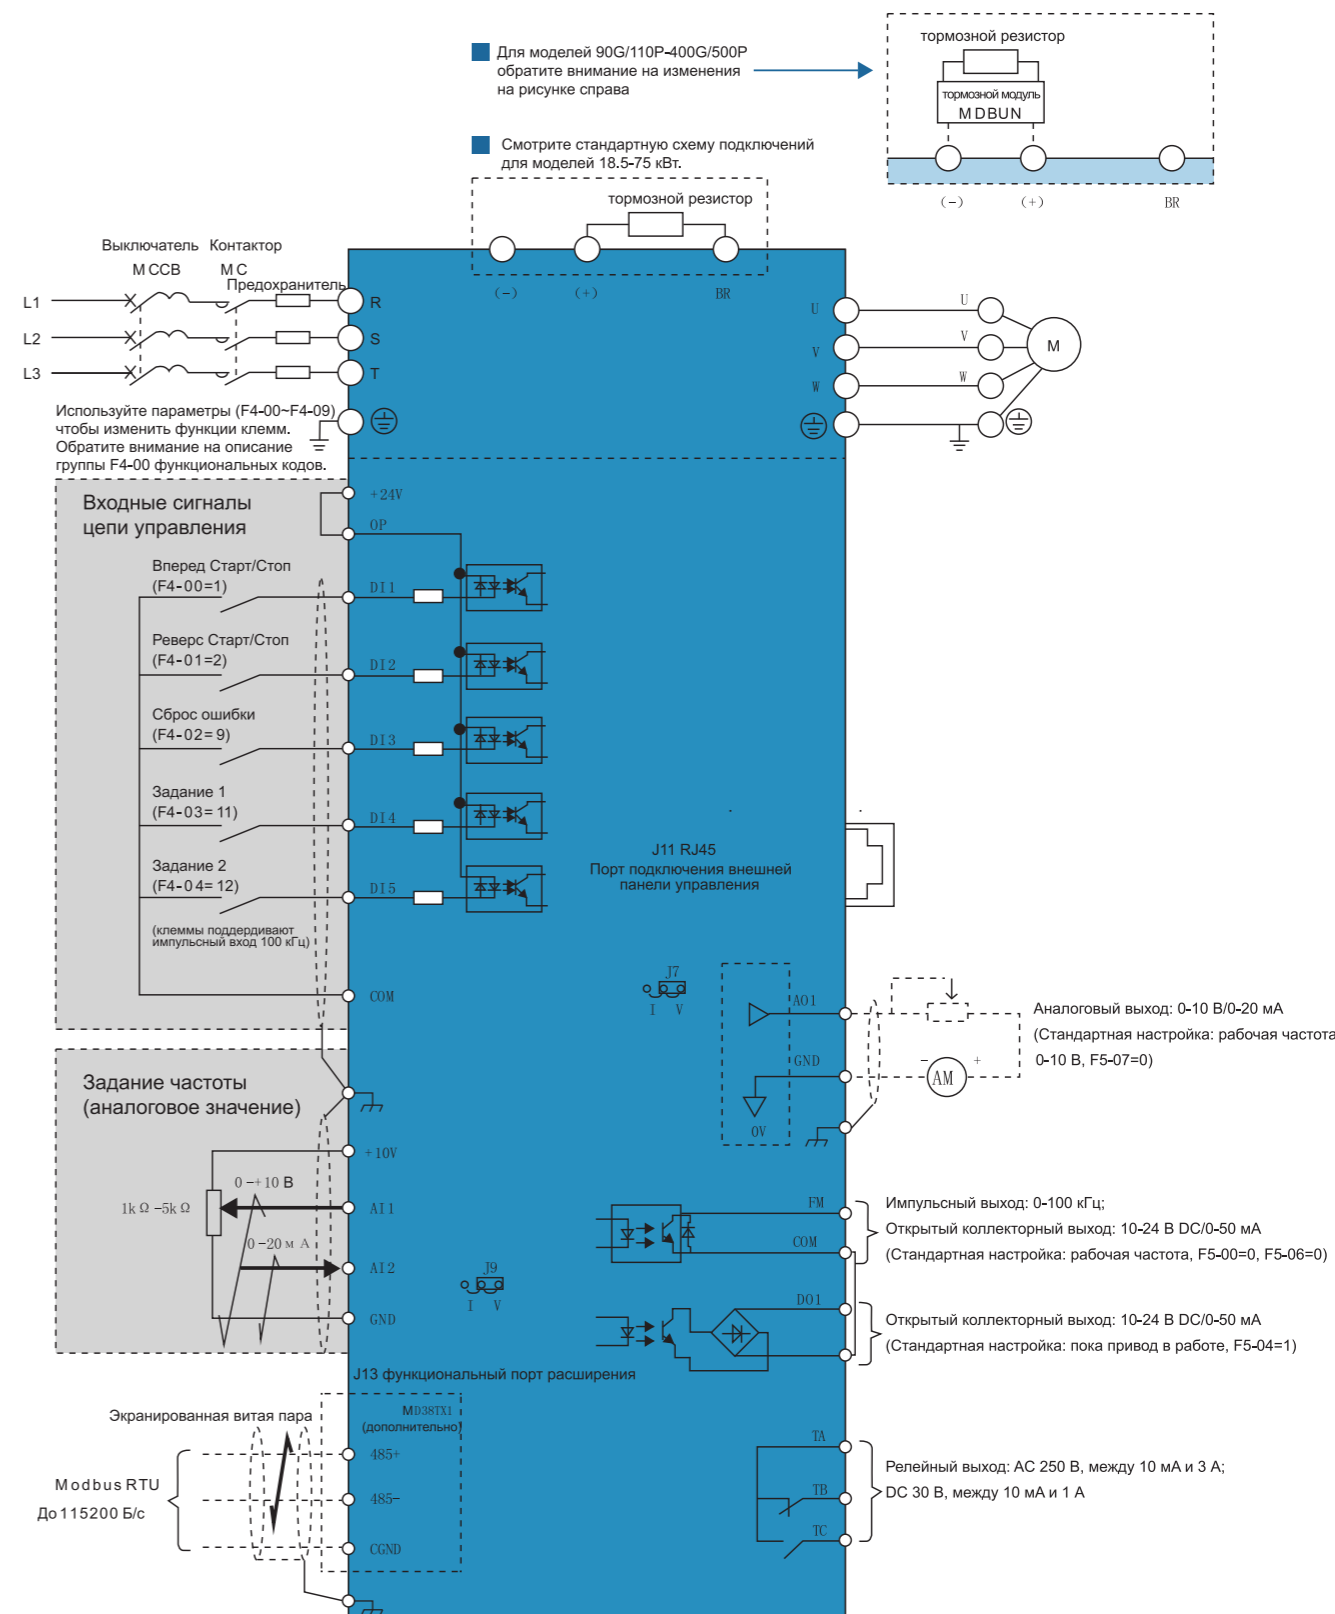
Для моделей 90G/110P-400G/500P обратите внимание на изменения на рисунке справа

тормозной резистор
тормозной модуль
MDBUN
(–) (+) BR

Смотрите стандартную схему подключений для моделей 18.5-75 кВт.

тормозной резистор
(–) (+) BR

Выключатель Контактор
MCCB MC
Предохранитель
L1
L2
L3
R
S
T
U
V
W
U
V
W
M

Используйте параметры (F4-00~F4-09) чтобы изменить функции клемм. Обратите внимание на описание группы F4-00 функциональных кодов.

Входные сигналы цепи управления
+24V
OP
Вперед Старт/Стоп (F4-00=1)
DI1
Реверс Старт/Стоп (F4-01=2)
DI2
Сброс ошибки (F4-02=9)
DI3
Задание 1 (F4-03=11)
DI4
Задание 2 (F4-04=12)
DI5
(клеммы поддерживают импульсный вход 100 кГц)
COM

J11 RJ45
Порт подключения внешней панели управления

J7
I V
AO1
GND
0V
AM
Аналоговый выход: 0-10 В/0-20 мА
(Стандартная настройка: рабочая частота 0-10 В, F5-07=0)

Задание частоты (аналоговое значение)
+10V
0～+10 В
1kΩ～5kΩ
AI1
0～20мA
AI2
GND
J9
I V

FM
COM
Импульсный выход: 0-100 кГц;
Открытый коллекторный выход: 10-24 В DC/0-50 мА
(Стандартная настройка: рабочая частота, F5-00=0, F5-06=0)
DO1
Открытый коллекторный выход: 10-24 В DC/0-50 мА
(Стандартная настройка: пока привод в работе, F5-04=1)

J13 функциональный порт расширения
Экранированная витая пара
MD38TX1
(дополнительно)
485+
485–
CGND
Modbus RTU
До 115200 Б/с

TA
TB
TC
Релейный выход: AC 250 В, между 10 мА и 3 А;
DC 30 В, между 10 мА и 1 А